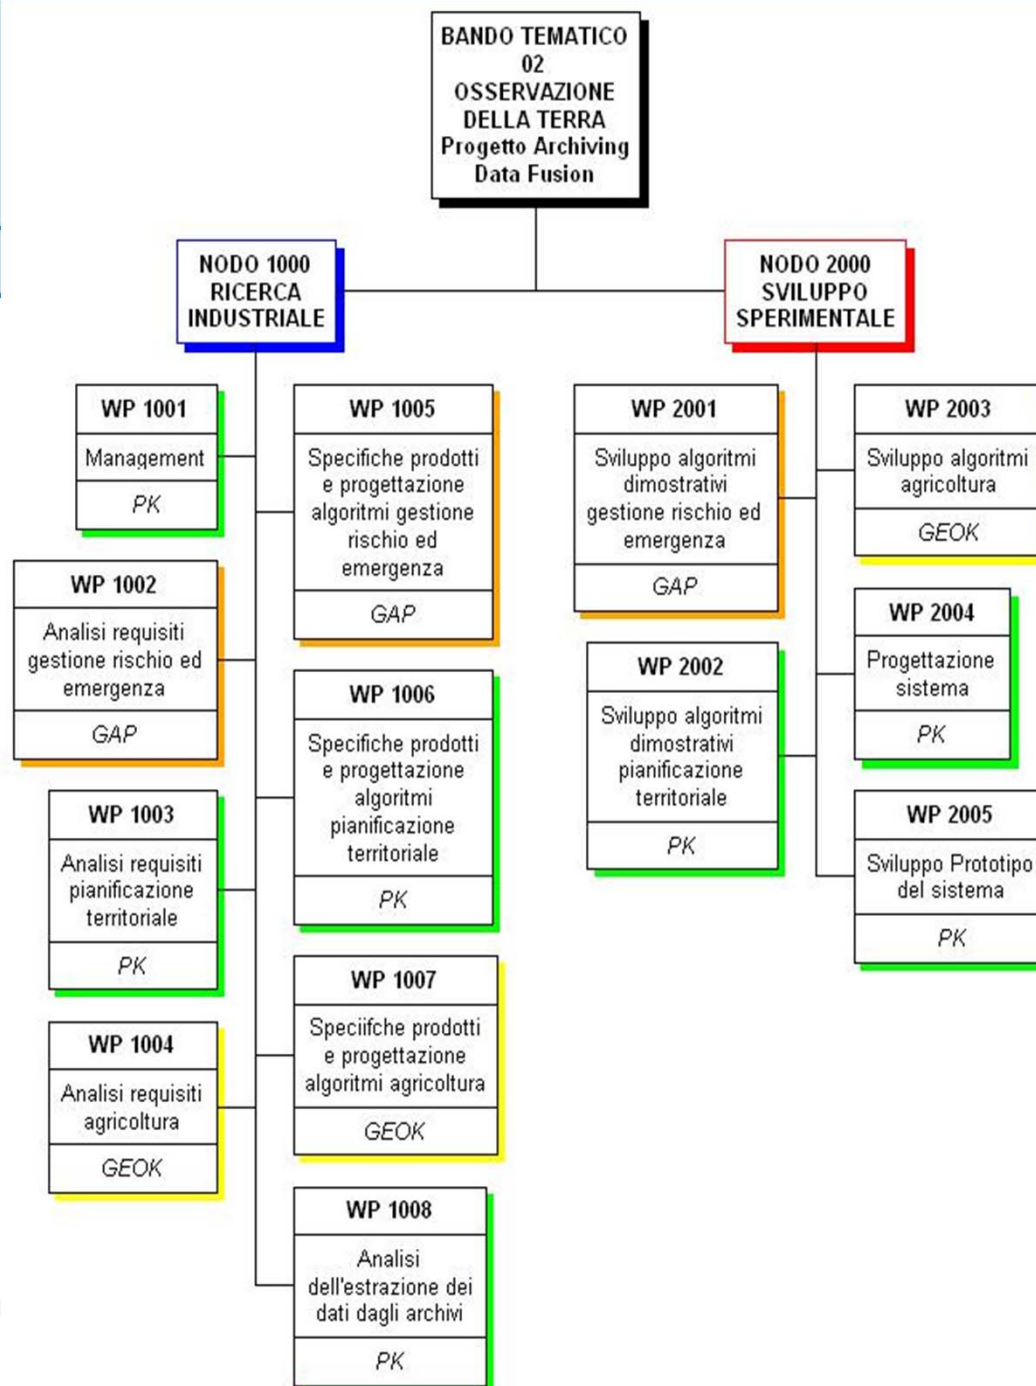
BANDO TEMATICO 02 OSSERVAZIONE DELLA TERRA Progetto Archiving Data Fusion

NODO 1000 RICERCA INDUSTRIALE

NODO 2000 SVILUPPO SPERIMENTALE

WP 1001
Management
PK

WP 1002
Analisi requisiti gestione rischio ed emergenza
GAP

WP 1003
Analisi requisiti pianificazione territoriale
PK

WP 1004
Analisi requisiti agricoltura
GEOK

WP 1005
Specifiche prodotti e progettazione algoritmi gestione rischio ed emergenza
GAP

WP 1006
Specifiche prodotti e progettazione algoritmi pianificazione territoriale
PK

WP 1007
Speciifche prodotti e progettazione algoritmi agricoltura
GEOK

WP 1008
Analisi dell'estrazione dei dati dagli archivi
PK

WP 2001
Sviluppo algoritmi dimostrativi gestione rischio ed emergenza
GAP

WP 2002
Sviluppo algoritmi dimostrativi pianificazione territoriale
PK

WP 2003
Sviluppo algoritmi agricoltura
GEOK

WP 2004
Progettazione sistema
PK

WP 2005
Sviluppo Prototipo del sistema
PK